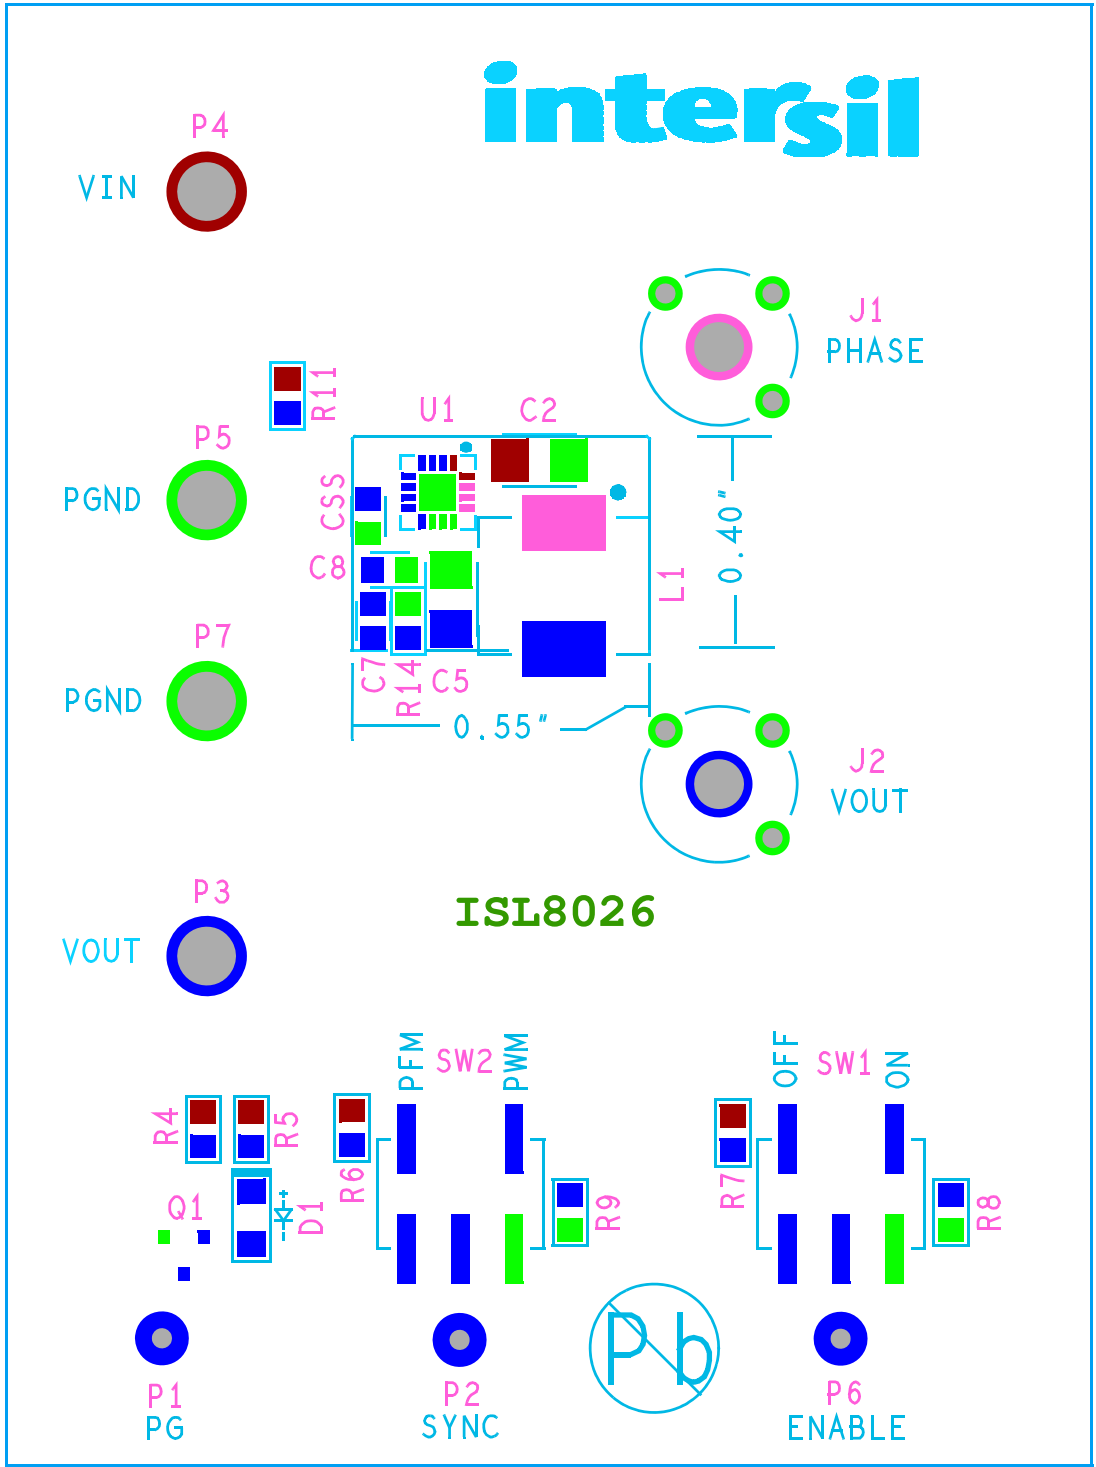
intersil

P4
VIN

J1
PHASE

R11

U1 C2

P5
PGND

CSS

C8

L1

0.40"

P7
PGND

C7 R14 C5

0.55"

J2
VOUT

ISL8026

P3
VOUT

PFM SW2 PWM

OFF SW1 ON

R4 R5 R6

Q1 D1

R9

R7 R8

P1
PG

P2
SYNC

Pb

P6
ENABLE